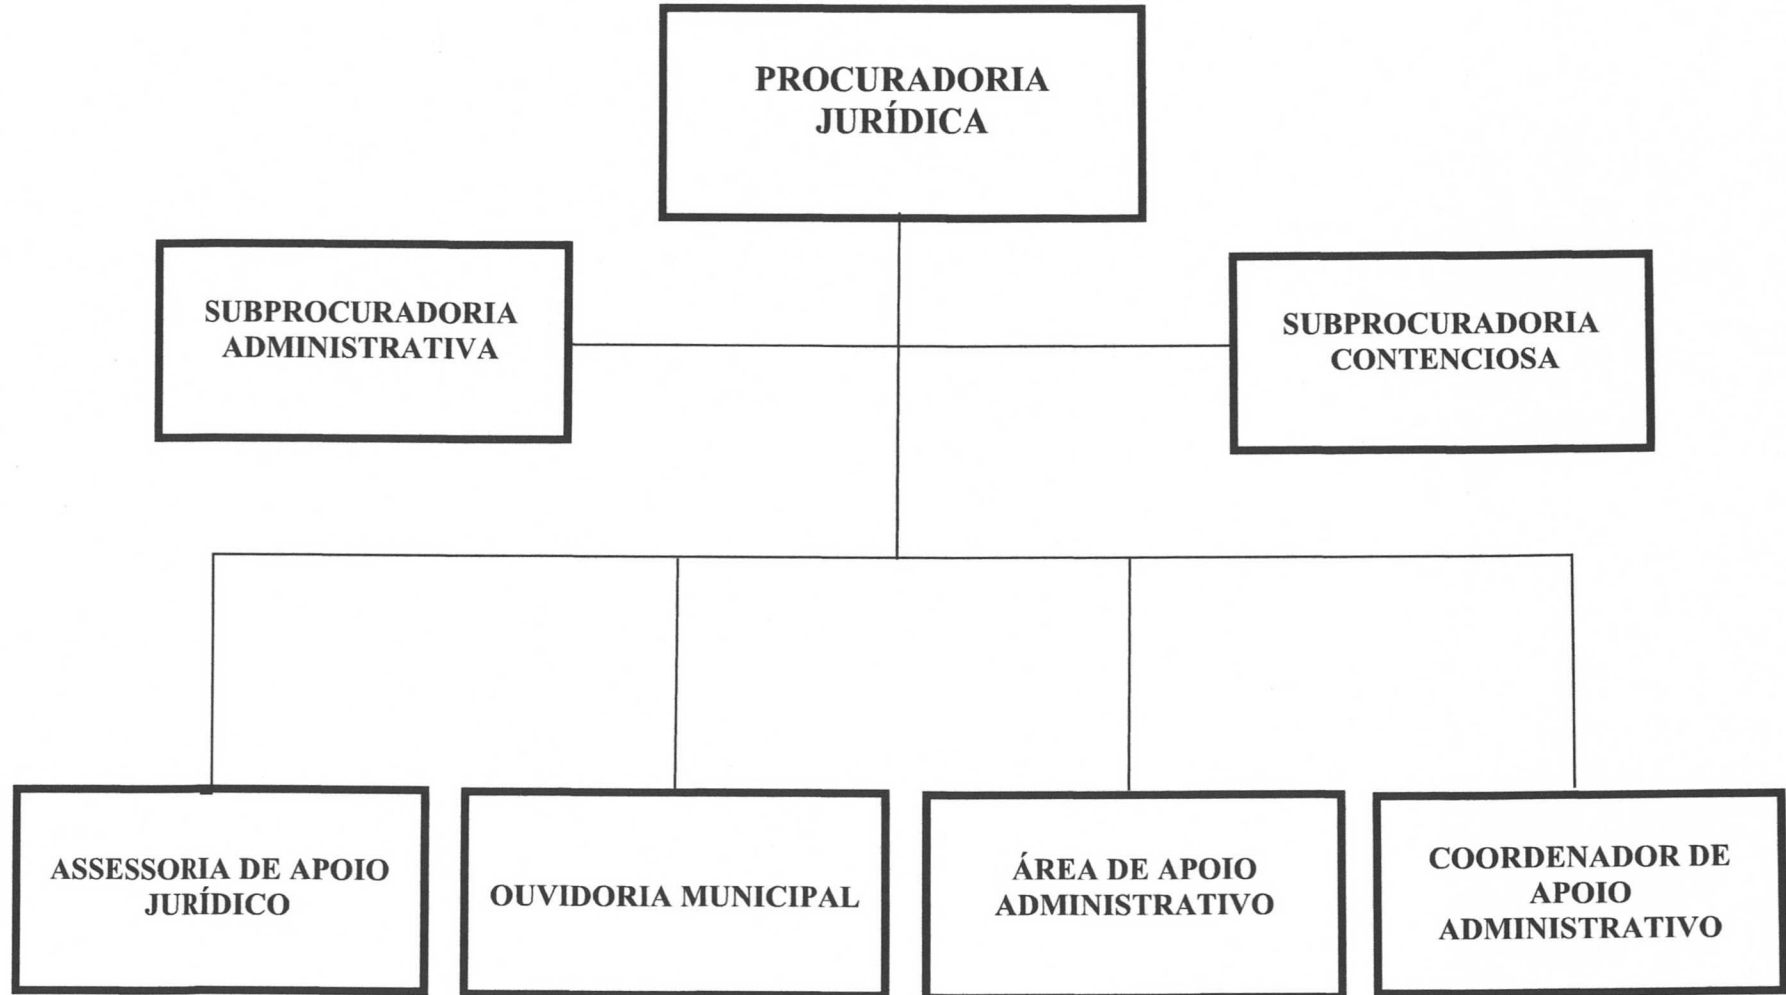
PROCURADORIA JURÍDICA

SUBPROCURADORIA ADMINISTRATIVA

SUBPROCURADORIA CONTENCIOSA

ASSESSORIA DE APOIO JURÍDICO

OUVIDORIA MUNICIPAL

ÁREA DE APOIO ADMINISTRATIVO

COORDENADOR DE APOIO ADMINISTRATIVO